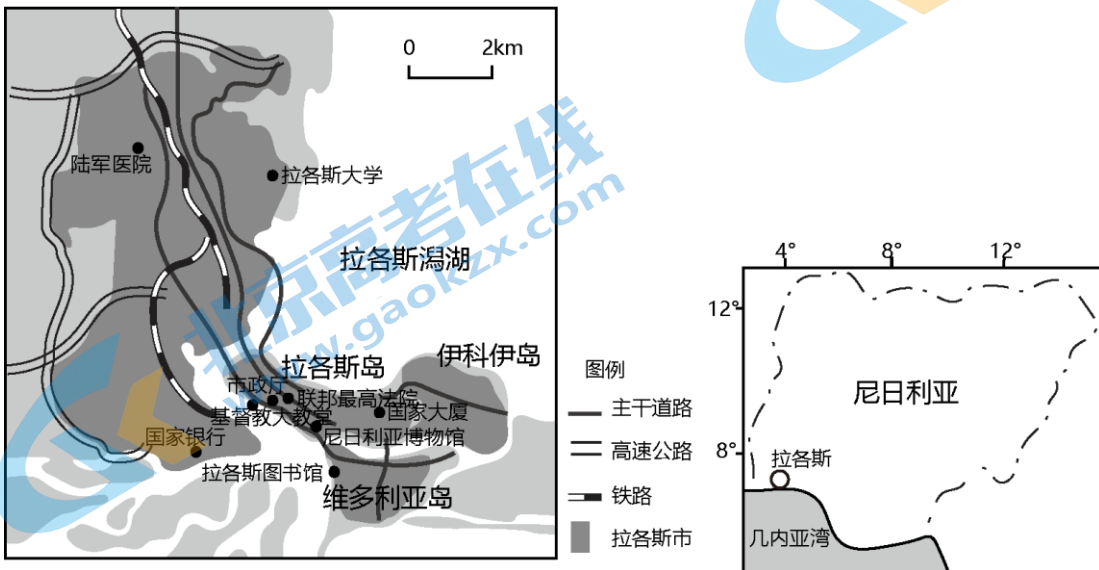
0 2km

陆军医院

拉各斯大学

拉各斯潟湖

拉各斯岛

伊科伊岛

市政厅

联邦最高法院

基督教大教堂

国家大厦

国家银行

尼日利亚博物馆

拉各斯图书馆

维多利亚岛

图例

主干道路

高速公路

铁路

拉各斯市

4° 8° 12°

12°

8°

尼日利亚

拉各斯

几内亚湾

北京高考在线
www.gaokzx.com